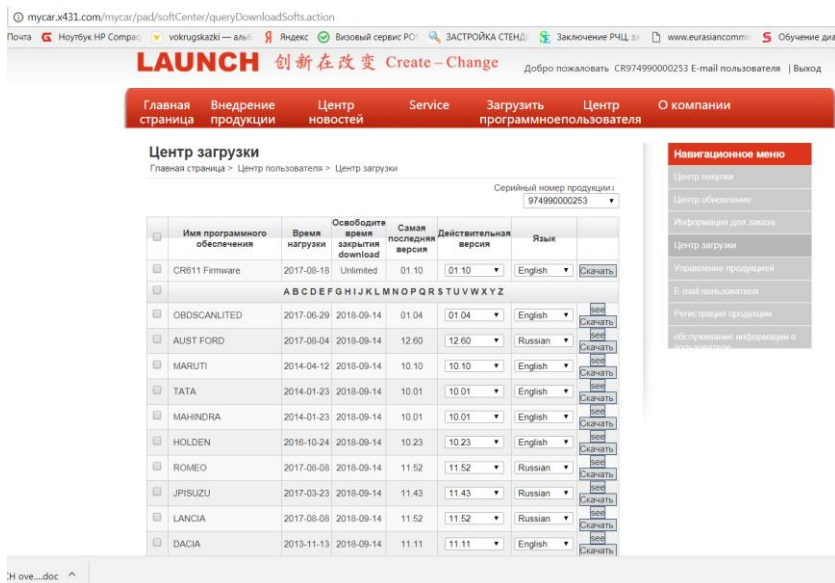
mycar.x431.com/mycar/pad/softCenter/queryDownloadSofts.action

Почта  Ноутбук HP Compaq  vokrugskazki — альб  Яндекс  Визовый сервис РО  ЗАСТРОЙКА СТЕНДА  Заключение РЧЦ за  www.eurasiancommi  Обучение диа

LAUNCH 创新在改变 Create – Change

Добро пожаловать CR974990000253 E-mail пользователя | Выход

Главная страница | Внедрение продукции | Центр новостей | Service | Загрузить программное | Центр пользователя | О компании

Центр загрузки

Главная страница > Центр пользователя > Центр загрузки

Серийный номер продукции : 974990000253

| | Имя программного обеспечения | Время нагрузки | Освободите время закрытия download | Самая последняя версия | Действительная версия | Язык | |
|---|---|---|---|---|---|---|---|
| | CR611 Firmware | 2017-08-18 | Unlimited | 01.10 | 01.10 | English | Скачать |
| | A B C D E F G H I J K L M N O P Q R S T U V W X Y Z | | | | | | |
| | OBDSCANLITED | 2017-06-29 | 2018-09-14 | 01.04 | 01.04 | English | see Скачать |
| | AUST FORD | 2017-08-04 | 2018-09-14 | 12.60 | 12.60 | Russian | see Скачать |
| | MARUTI | 2014-04-12 | 2018-09-14 | 10.10 | 10.10 | English | see Скачать |
| | TATA | 2014-01-23 | 2018-09-14 | 10.01 | 10.01 | English | see Скачать |
| | MAHINDRA | 2014-01-23 | 2018-09-14 | 10.01 | 10.01 | English | see Скачать |
| | HOLDEN | 2016-10-24 | 2018-09-14 | 10.23 | 10.23 | English | see Скачать |
| | ROMEO | 2017-08-08 | 2018-09-14 | 11.52 | 11.52 | Russian | see Скачать |
| | JPISUZU | 2017-03-23 | 2018-09-14 | 11.43 | 11.43 | Russian | see Скачать |
| | LANCIA | 2017-08-08 | 2018-09-14 | 11.52 | 11.52 | Russian | see Скачать |
| | DACIA | 2013-11-13 | 2018-09-14 | 11.11 | 11.11 | English | see Скачать |

Навигационное меню
Центр покупки
Центр обновления
Информация для заказа
Центр загрузки
Управление продукцией
E-mail пользователя
Регистрация продукции
обслуживание информации о пользователях

CH ove....doc